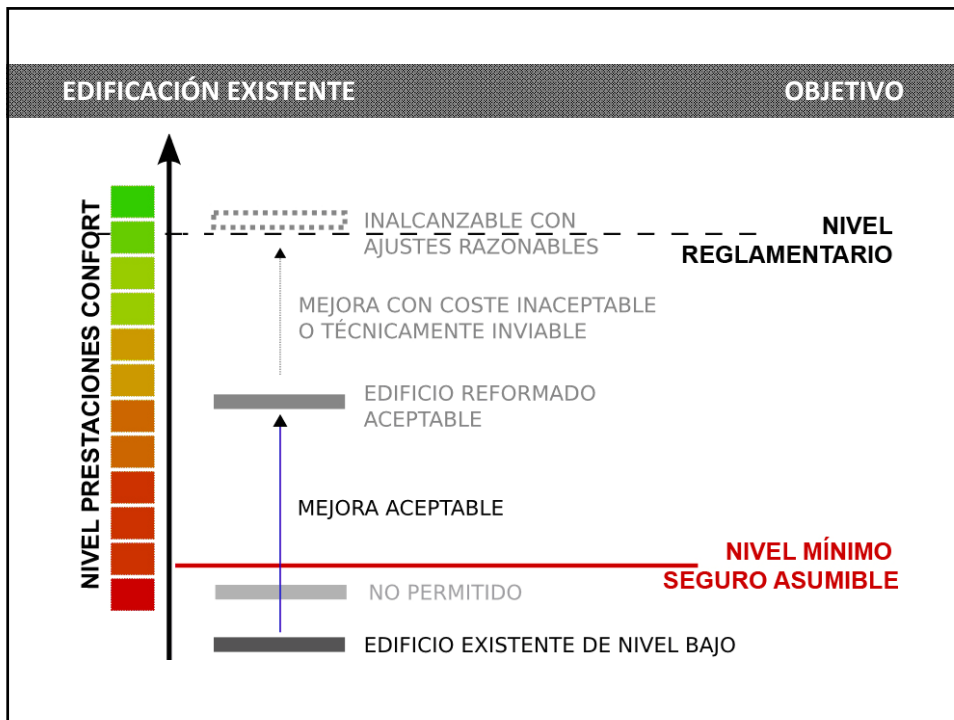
EDIFICACIÓN EXISTENTE

OBJETIVO

NIVEL PRESTACIONES CONFORT

INALCANZABLE CON AJUSTES RAZONABLES

NIVEL REGLAMENTARIO

MEJORA CON COSTE INACEPTABLE O TÉCNICAMENTE INVIABLE

EDIFICIO REFORMADO ACEPTABLE

MEJORA ACEPTABLE

NIVEL MÍNIMO SEGURO ASUMIBLE

NO PERMITIDO

EDIFICIO EXISTENTE DE NIVEL BAJO